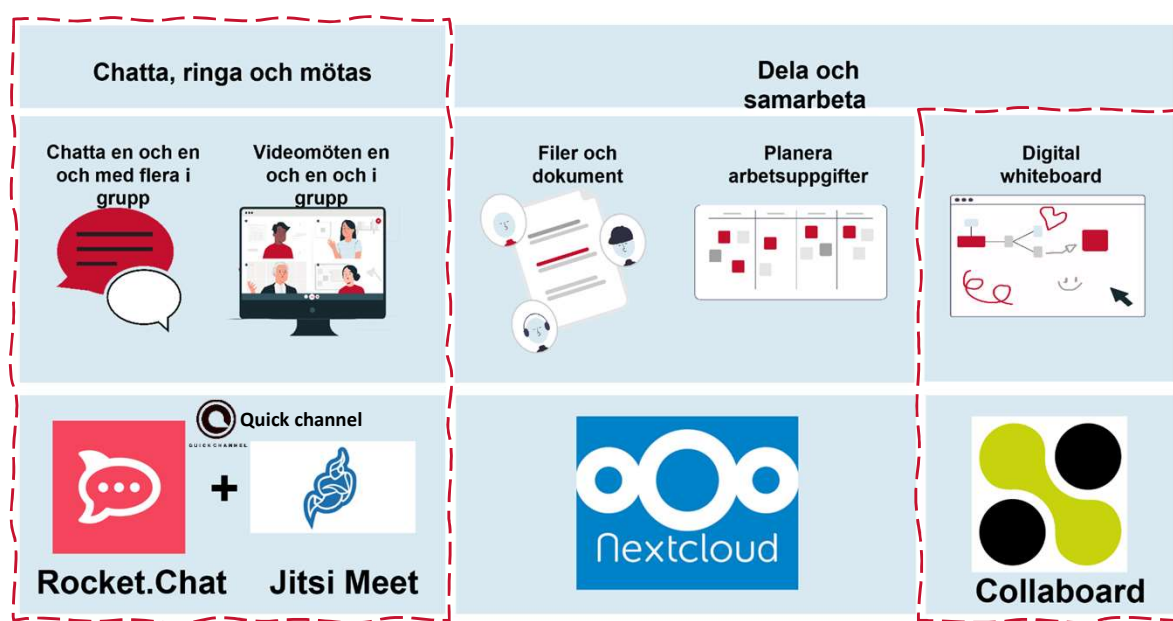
Chatta, ringa och mötas

Dela och samarbeta

Chatta en och en och med flera i grupp

Videomöten en och en och i grupp

Filer och dokument

Planera arbetsuppgifter

Digital whiteboard

Quick channel

QUICKCHANNEL

+

Rocket.Chat

Jitsi Meet

Nextcloud

Collaboard